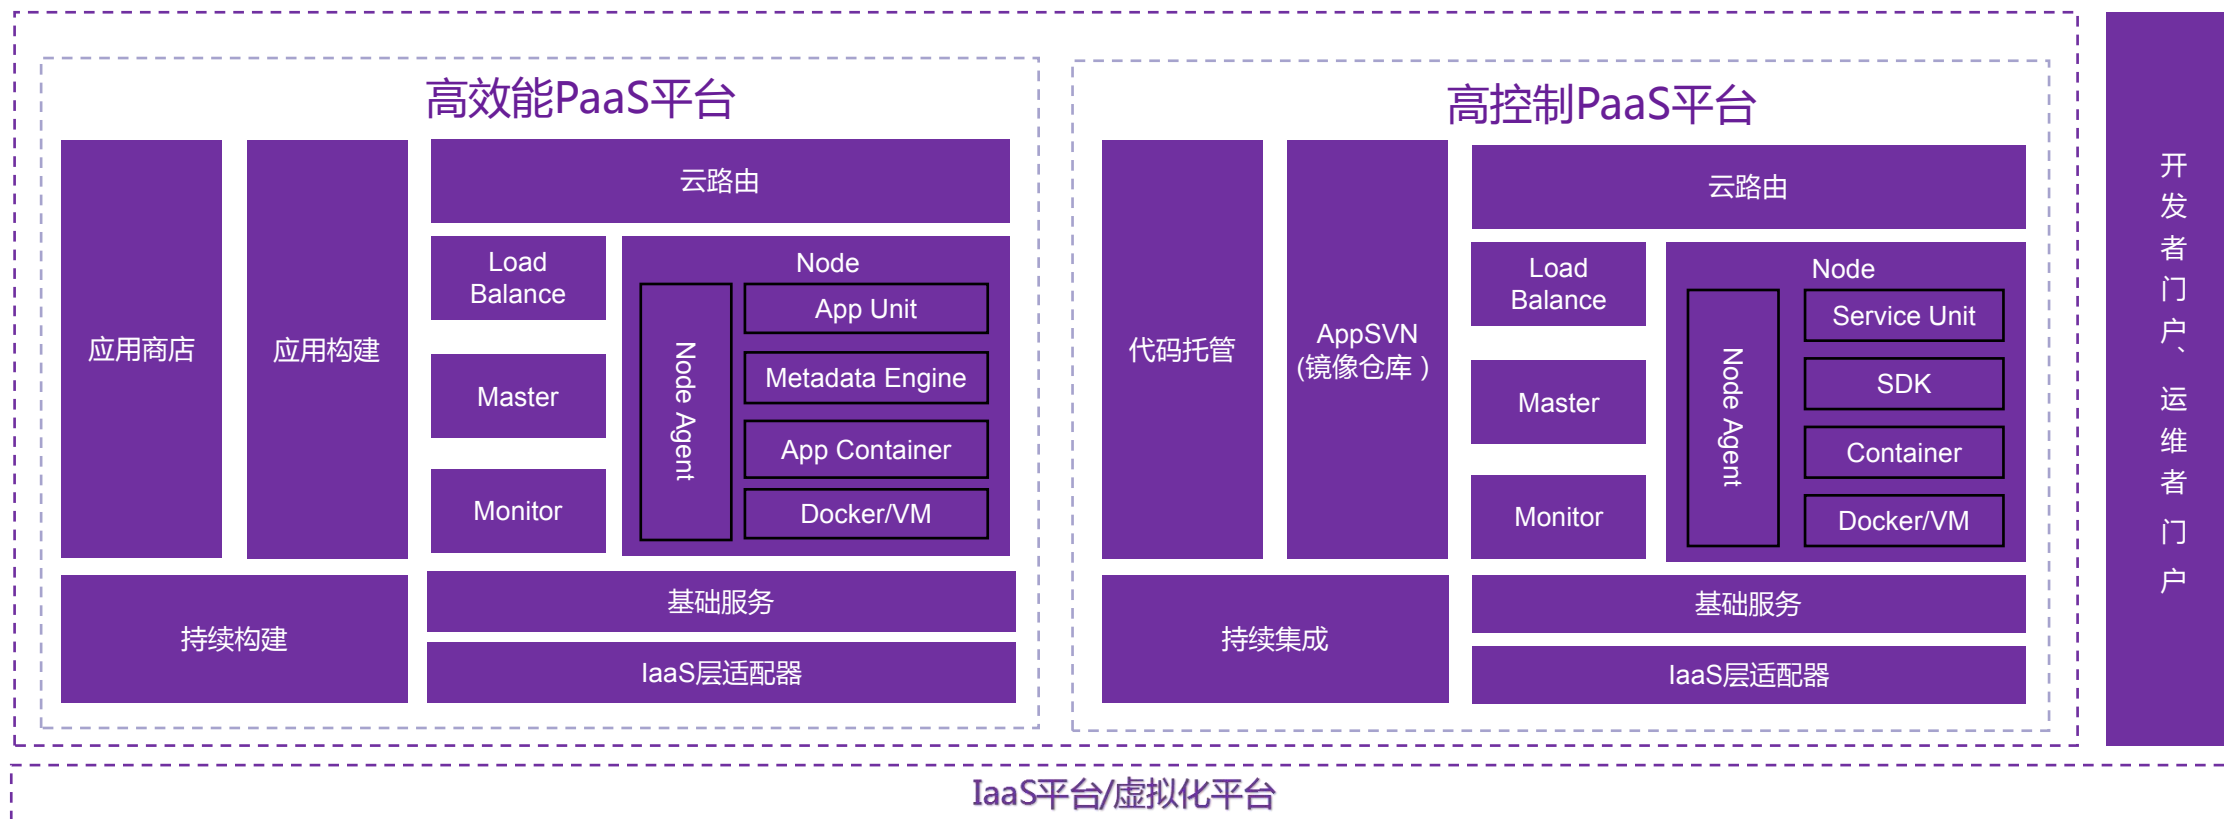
高效能PaaS平台

应用商店

应用构建

云路由

Load Balance

Master

Monitor

Node

Node Agent

App Unit

Metadata Engine

App Container

Docker/VM

持续构建

基础服务

IaaS层适配器

高控制PaaS平台

代码托管

AppSVN（镜像仓库）

云路由

Load Balance

Master

Monitor

Node

Node Agent

Service Unit

SDK

Container

Docker/VM

持续集成

基础服务

IaaS层适配器

开发者门户、运维者门户

IaaS平台/虚拟化平台